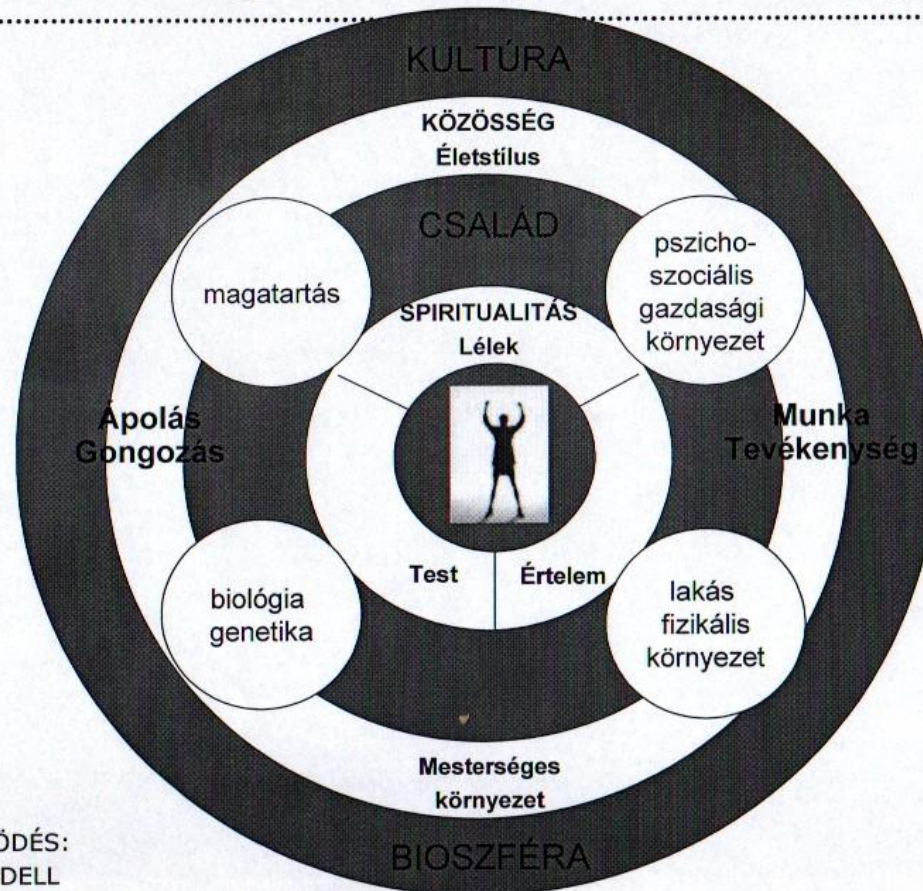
KULTÚRA

KÖZÖSSÉG
Életstílus

CSALÁD

magatartás

pszicho-
szociális
gazdasági
környezet

SPIRITUALITÁS
Lélek

Ápolás
Gongozás

Munka
Tevékenység

Test

Értelem

biológia
genetika

lakás
fizikális
környezet

Mesterséges
környezet

ÓDÉS:
DELL

BIOSZFÉRA